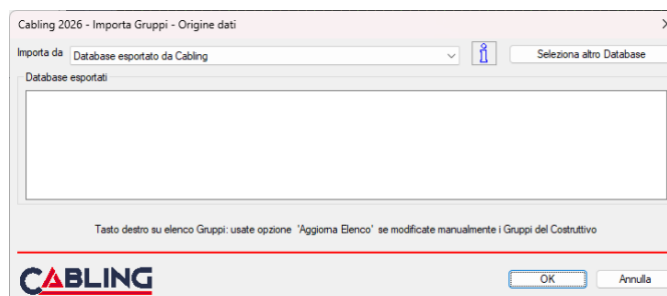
Cabling 2026 - Importa Gruppi - Origine dati

Importa da Database esportato da Cabling

Seleziona altro Database

Database esportati

Tasto destro su elenco Gruppi: usate opzione 'Aggiorna Elenco' se modificate manualmente i Gruppi del Costruttivo

CABLING

OK

Annulla